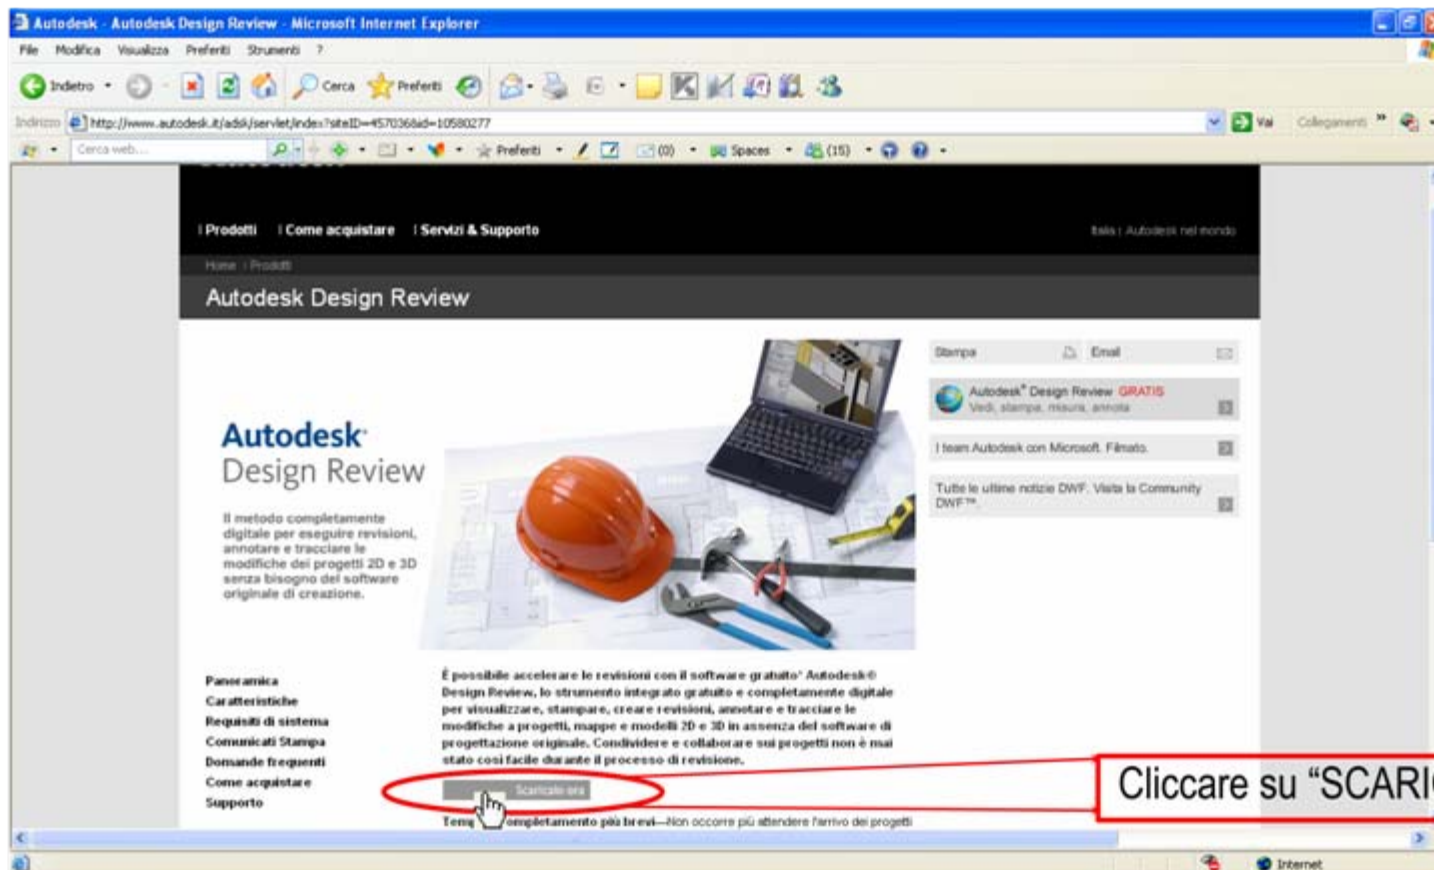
Autodesk - Autodesk Design Review - Microsoft Internet Explorer

File Modifica Visualizza Preferiti Strumenti ?

Indietro Cerca Preferiti

Indirizzo http://www.autodesk.it/adsk/servlet/index?siteID=457036&id=10580277 Vai Collegamenti

Cerca web... Preferiti (0) Spaces (15)

| Prodotti | Come acquistare | Servizi & Supporto

Italia | Autodesk nel mondo

Home | Prodotti

Autodesk Design Review

Autodesk Design Review

Il metodo completamente digitale per eseguire revisioni, annotare e tracciare le modifiche dei progetti 2D e 3D senza bisogno del software originale di creazione.

Stampa Email

Autodesk® Design Review GRATIS
Vedi, stampa, misura, annota

I team Autodesk con Microsoft. Filmato.

Tutte le ultime notizie DWF. Visita la Community DWF™.

Panoramica
Caratteristiche
Requisiti di sistema
Comunicati Stampa
Domande frequenti
Come acquistare
Supporto

È possibile accelerare le revisioni con il software gratuito* Autodesk® Design Review, lo strumento integrato gratuito e completamente digitale per visualizzare, stampare, creare revisioni, annotare e tracciare le modifiche a progetti, mappe e modelli 2D e 3D in assenza del software di progettazione originale. Condividere e collaborare sui progetti non è mai stato così facile durante il processo di revisione.

Scaricalo ora

Temp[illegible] ompletamento più brevi—Non occorre più attendere l'arrivo dei progetti

Cliccare su "SCARI

Internet